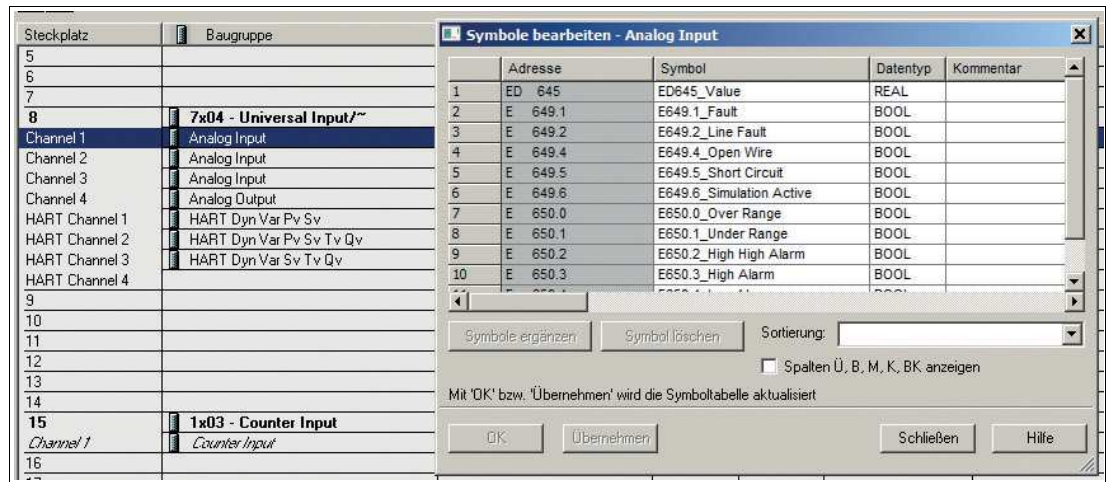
| Steckplatz | Baugruppe |
|---|---|
| 5 | |
| 6 | |
| 7 | |
| 8 | 7x04 - Universal Input/~ |
| Channel 1 | Analog Input |
| Channel 2 | Analog Input |
| Channel 3 | Analog Input |
| Channel 4 | Analog Output |
| HART Channel 1 | HART Dyn Var Pv Sv |
| HART Channel 2 | HART Dyn Var Pv Sv Tv Qv |
| HART Channel 3 | HART Dyn Var Sv Tv Qv |
| HART Channel 4 | |
| 9 | |
| 10 | |
| 11 | |
| 12 | |
| 13 | |
| 14 | |
| 15 | 1x03 - Counter Input |
| Channel 1 | Counter Input |
| 16 | |

Symbole bearbeiten - Analog Input

| | Adresse | Symbol | Datentyp | Kommentar |
|---|---|---|---|---|
| 1 | ED 645 | ED645_Value | REAL | |
| 2 | E 649.1 | E649.1_Fault | BOOL | |
| 3 | E 649.2 | E649.2_Line Fault | BOOL | |
| 4 | E 649.4 | E649.4_Open Wire | BOOL | |
| 5 | E 649.5 | E649.5_Short Circuit | BOOL | |
| 6 | E 649.6 | E649.6_Simulation Active | BOOL | |
| 7 | E 650.0 | E650.0_Over Range | BOOL | |
| 8 | E 650.1 | E650.1_Under Range | BOOL | |
| 9 | E 650.2 | E650.2_High High Alarm | BOOL | |
| 10 | E 650.3 | E650.3_High Alarm | BOOL | |

Symbole ergänzen   Symbol löschen   Sortierung:

Spalten Ü, B, M, K, BK anzeigen

Mit 'OK' bzw. 'Übernehmen' wird die Symboltabelle aktualisiert

OK   Übernehmen   Schließen   Hilfe